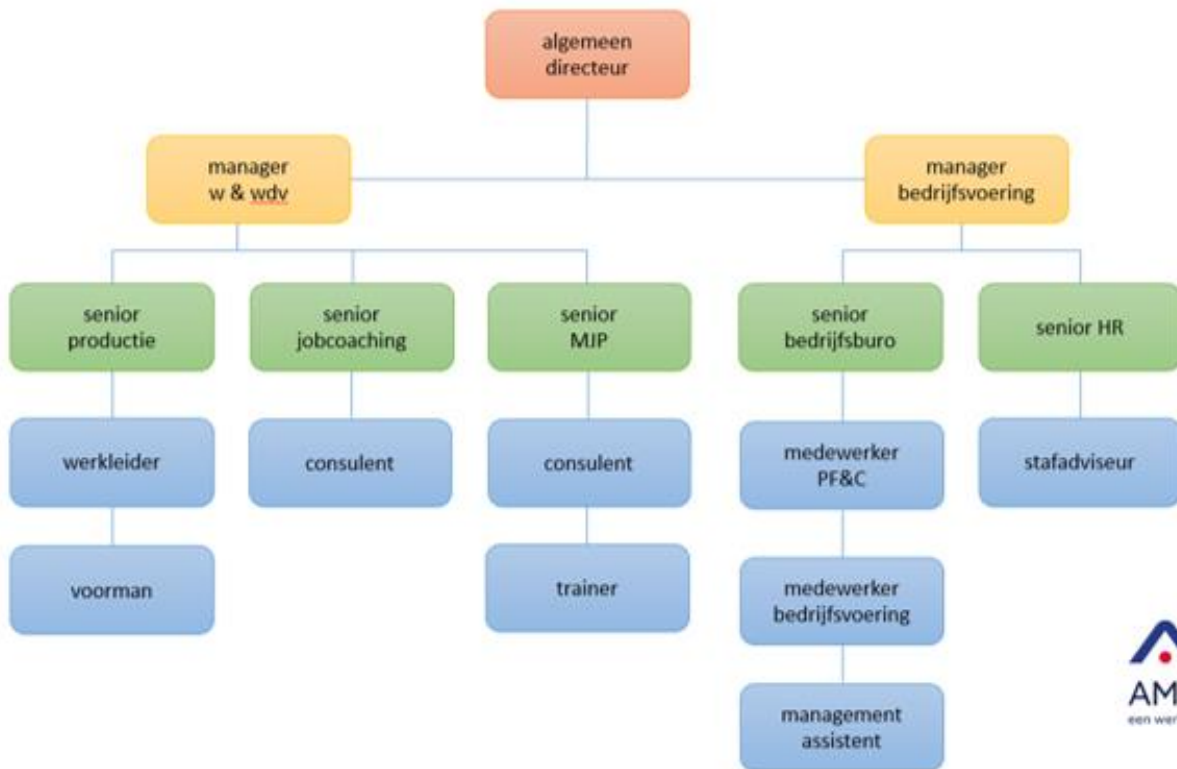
algemeen directeur

manager w & wdv

manager bedrijfsvoering

senior productie

senior jobcoaching

senior MJP

senior bedrijfsburo

senior HR

werkleider

consulent

consulent

medewerker PF&C

stafadviseur

voorman

trainer

medewerker bedrijfsvoering

management assistent

AM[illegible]
een wer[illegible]